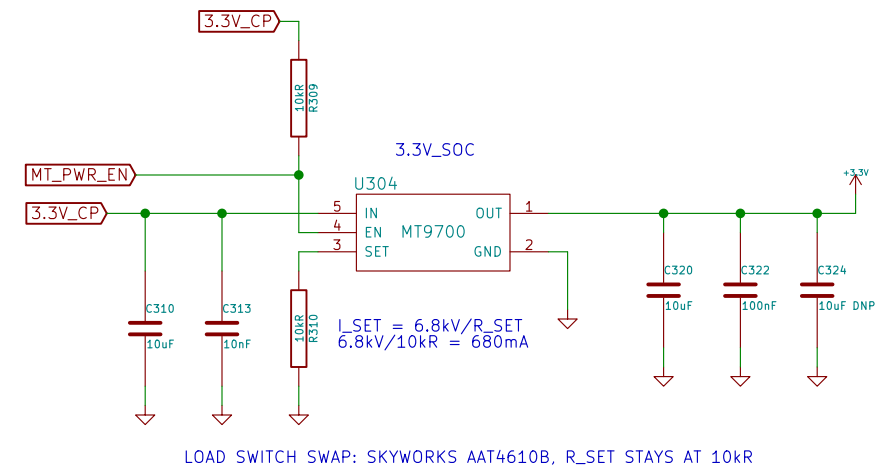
3.3V_CP

10kR
R309

3.3V_SOC

MT_PWR_EN

U304

3.3V_CP

5 IN
4 EN
3 SET

MT9700

OUT 1
GND 2

+3.3V

C320
10uF

C322
100nF

C324
10uF DNP

C310
10uF

C313
10nF

10kR
R310

I_SET = 6.8kV/R_SET
6.8kV/10kR = 680mA

LOAD SWITCH SWAP: SKYWORKS AAT4610B, R_SET STAYS AT 10kR